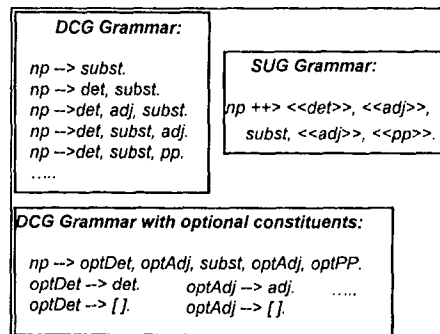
DCG Grammar:

np --> subst.
np --> det, subst.
np -->det, adj, subst.
np -->det, subst, adj.
np -->det, subst, pp.
.....

SUG Grammar:

np ++> <<det>>, <<adj>>, subst, <<adj>>, <<pp>>.

DCG Grammar with optional constituents:

np --> optDet, optAdj, subst, optAdj, optPP.
optDet --> det.
optDet --> [ ].
optAdj --> adj.
optAdj --> [ ].
.....